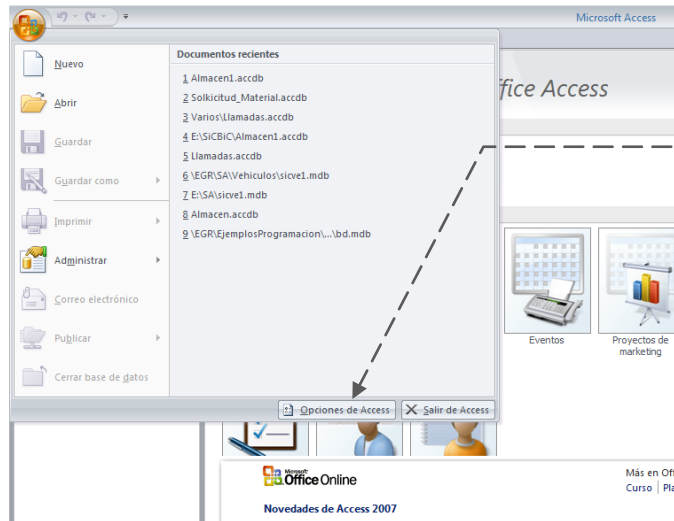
Microsoft Access

Nuevo

Abrir

Guardar

Guardar como

Imprimir

Administrar

Correo electrónico

Publicar

Cerrar base de datos

Documentos recientes

1 Almacen1.accdb
2 Solkicitud_Material.accdb
3 Varios\Llamadas.accdb
4 E:\SiCBiC\Almacen1.accdb
5 Llamadas.accdb
6 \EGR\SA\Vehiculos\sicve1.mdb
7 E:\SA\sicve1.mdb
8 Almacen.accdb
9 \EGR\EjemplosProgramacion\...\bd.mdb

Opciones de Access

Salir de Access

ffice Access

Eventos

Proyectos de marketing

Microsoft Office Online

Más en Of

Curso | Pla

Novedades de Access 2007